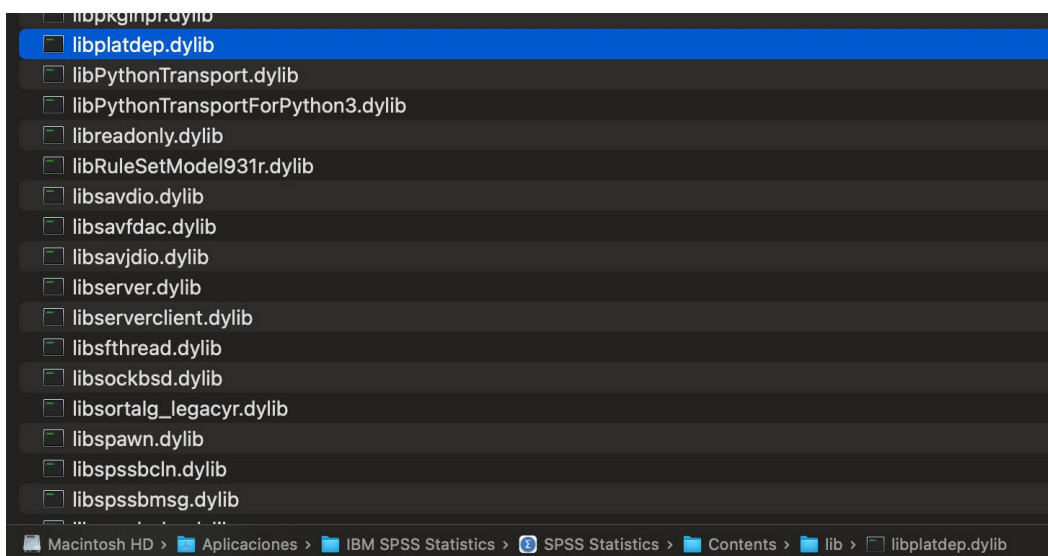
libpkginpr.dylib
libplatdep.dylib
libPythonTransport.dylib
libPythonTransportForPython3.dylib
libreadonly.dylib
libRuleSetModel931r.dylib
libsavdio.dylib
libsavfdac.dylib
libsavjdio.dylib
libserver.dylib
libserverclient.dylib
libsfthread.dylib
libsockbsd.dylib
libsortalg_legacyr.dylib
libspawn.dylib
libspssbcln.dylib
libspssbmsg.dylib
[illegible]

Macintosh HD › Aplicaciones › IBM SPSS Statistics › SPSS Statistics › Contents › lib › libplatdep.dylib